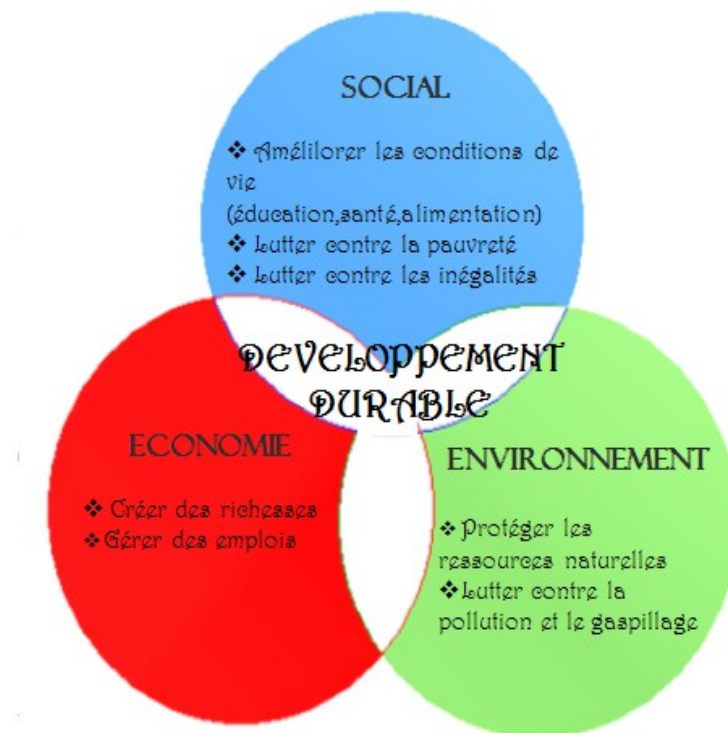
SOCIAL

❖ Amélilorer les conditions de vie (éducation,santé,alimentation)
❖ Lutter contre la pauvreté
❖ Lutter contre les inégalités

DEVELOPPEMENT DURABLE

ECONOMIE

❖ Créer des richesses
❖ Gérer des emplois

ENVIRONNEMENT

❖ Protéger les ressources naturelles
❖ Lutter contre la pollution et le gaspillage